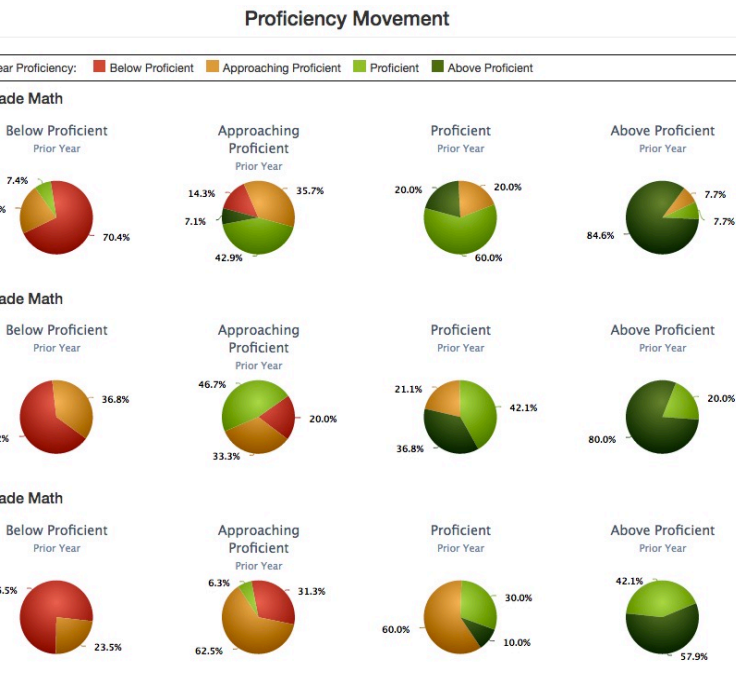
Proficiency Movement

ear Proficiency: Below Proficient Approaching Proficient Proficient Above Proficient

ade Math

Below Proficient
Prior Year

7.4%
%
70.4%

Approaching Proficient
Prior Year

14.3%
35.7%
7.1%
42.9%

Proficient
Prior Year

20.0%
20.0%
60.0%

Above Proficient
Prior Year

7.7%
7.7%
84.6%

ade Math

Below Proficient
Prior Year

36.8%
2%

Approaching Proficient
Prior Year

46.7%
20.0%
33.3%

Proficient
Prior Year

21.1%
42.1%
36.8%

Above Proficient
Prior Year

20.0%
80.0%

ade Math

Below Proficient
Prior Year

.5%
23.5%

Approaching Proficient
Prior Year

6.3%
31.3%
62.5%

Proficient
Prior Year

30.0%
60.0%
10.0%

Above Proficient
Prior Year

42.1%
57.9%